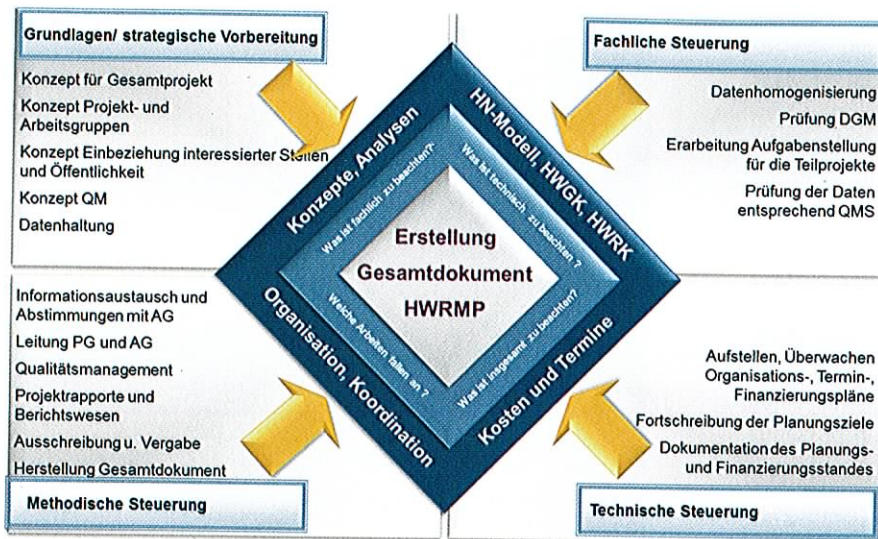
Grundlagen/ strategische Vorbereitung

Konzept für Gesamtprojekt

Konzept Projekt- und Arbeitsgruppen

Konzept Einbeziehung interessierter Stellen und Öffentlichkeit

Konzept QM

Datenhaltung

Fachliche Steuerung

Datenhomogenisierung

Prüfung DGM

Erarbeitung Aufgabenstellung für die Teilprojekte

Prüfung der Daten entsprechend QMS

Konzepte, Analysen

HN-Modell, HWGK, HWRK

Was ist fachlich zu beachten?

Was ist technisch zu beachten?

Erstellung Gesamtdokument HWRMP

Welche Arbeiten fallen an?

Was ist insgesamt zu beachten?

Organisation, Koordination

Kosten und Termine

Informationsaustausch und Abstimmungen mit AG

Leitung PG und AG

Qualitätsmanagement

Projektrapporte und Berichtswesen

Ausschreibung u. Vergabe

Herstellung Gesamtdokument

Methodische Steuerung

Aufstellen, Überwachen Organisations-, Termin-, Finanzierungspläne

Fortschreibung der Planungsziele

Dokumentation des Planungs- und Finanzierungsstandes

Technische Steuerung